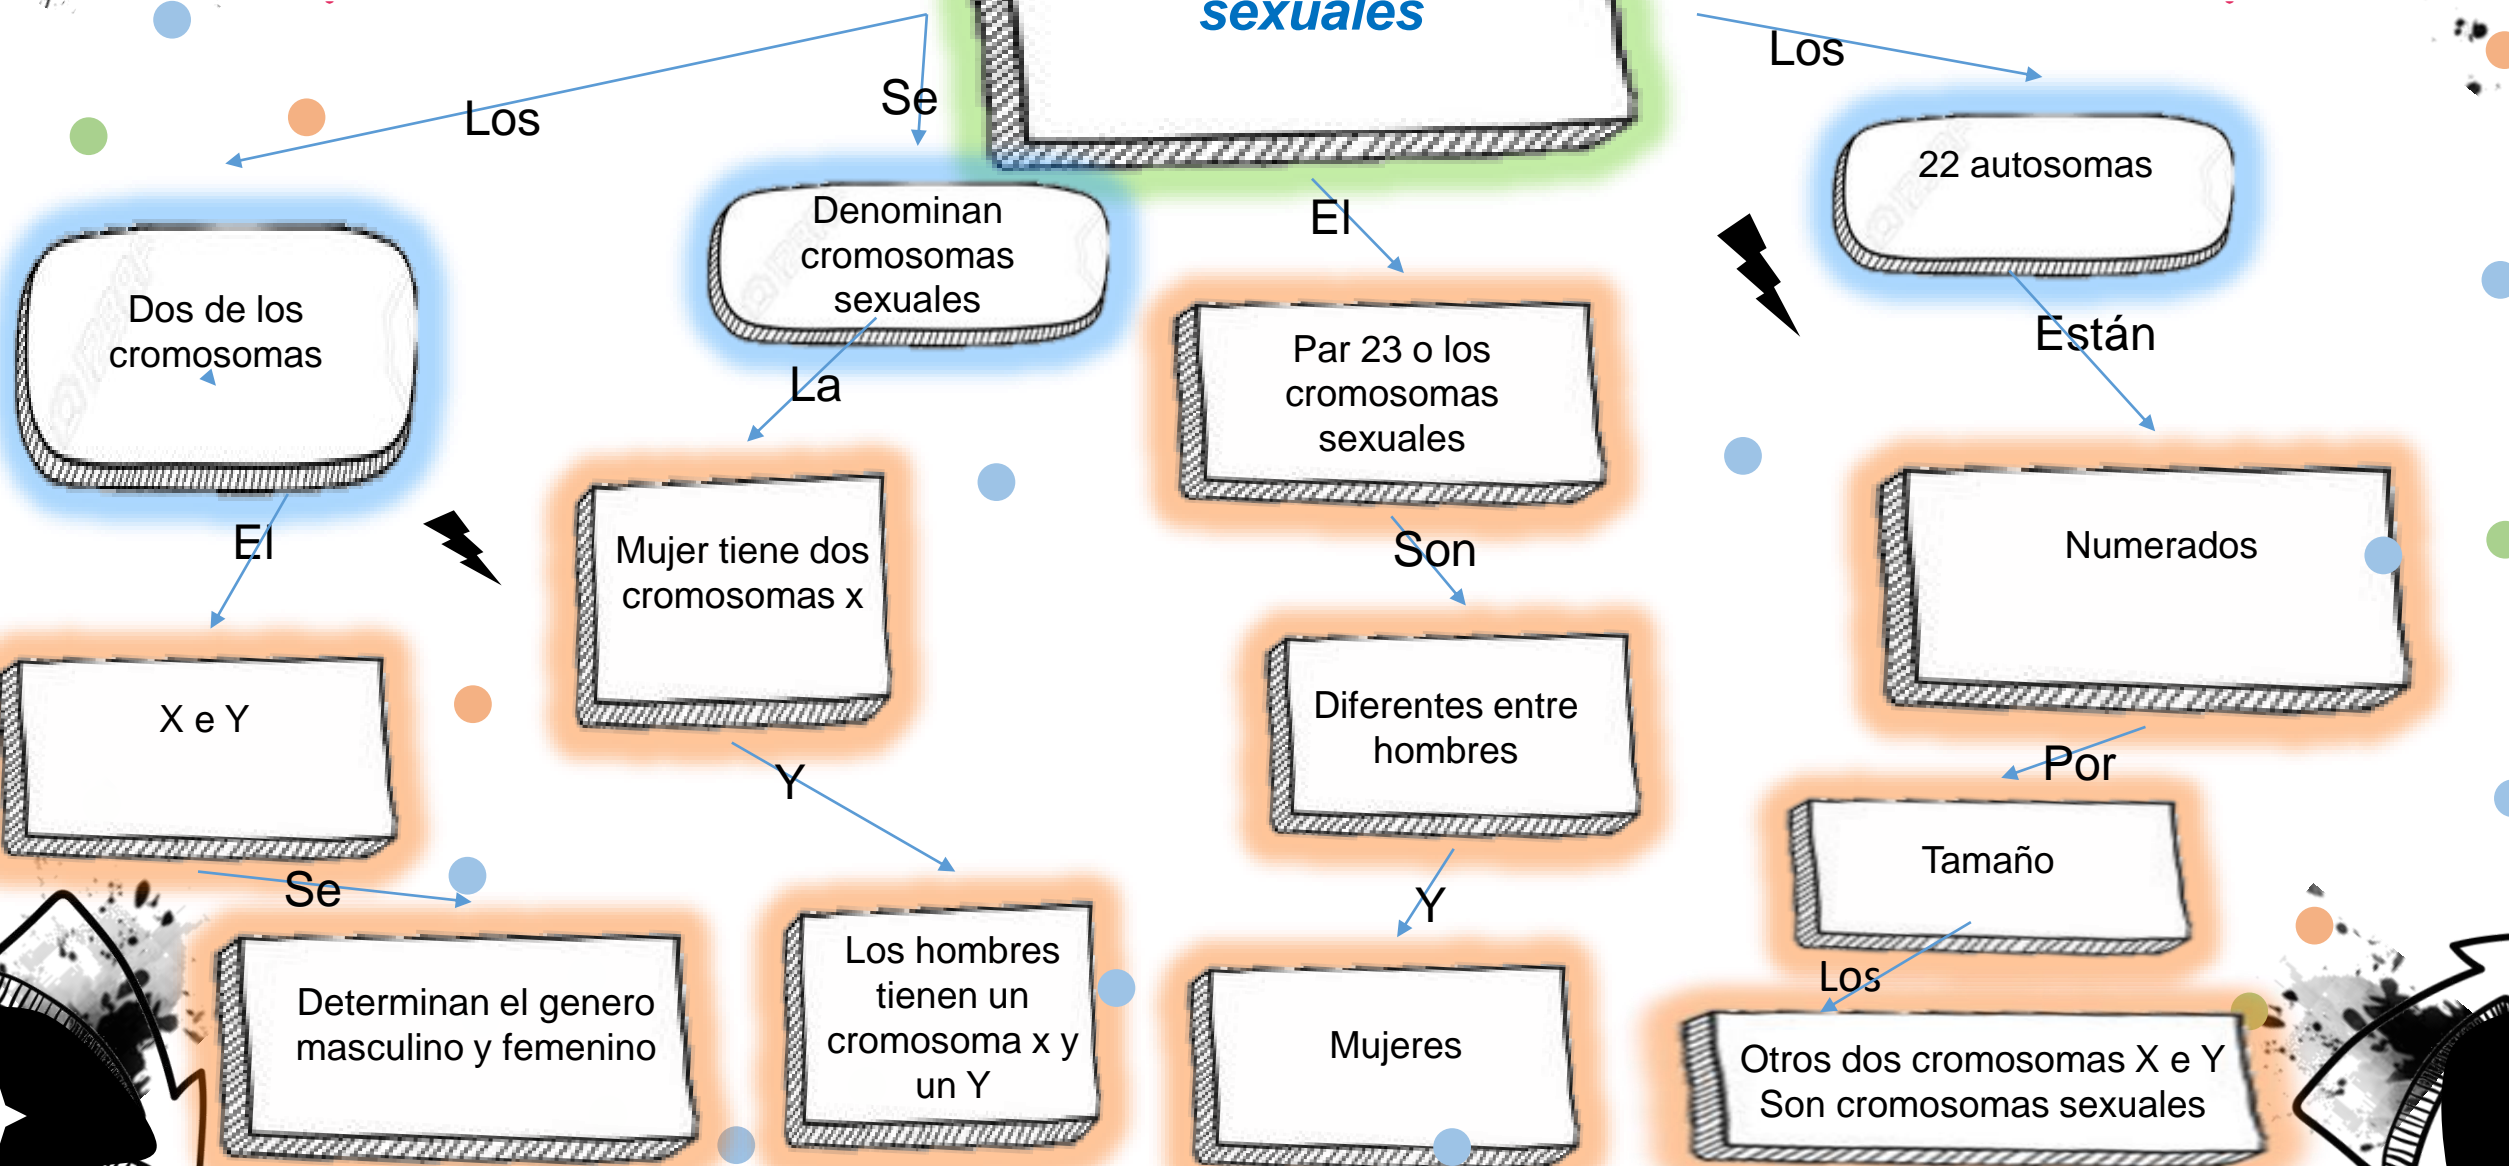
sexuales

Los

Dos de los cromosomas

El

X e Y

Se

Determinan el genero masculino y femenino

Se

Denominan cromosomas sexuales

La

Mujer tiene dos cromosomas x

Y

Los hombres tienen un cromosoma x y un Y

El

Par 23 o los cromosomas sexuales

Son

Diferentes entre hombres

Y

Mujeres

Los

22 autosomas

Están

Numerados

Por

Tamaño

Los

Otros dos cromosomas X e Y Son cromosomas sexuales